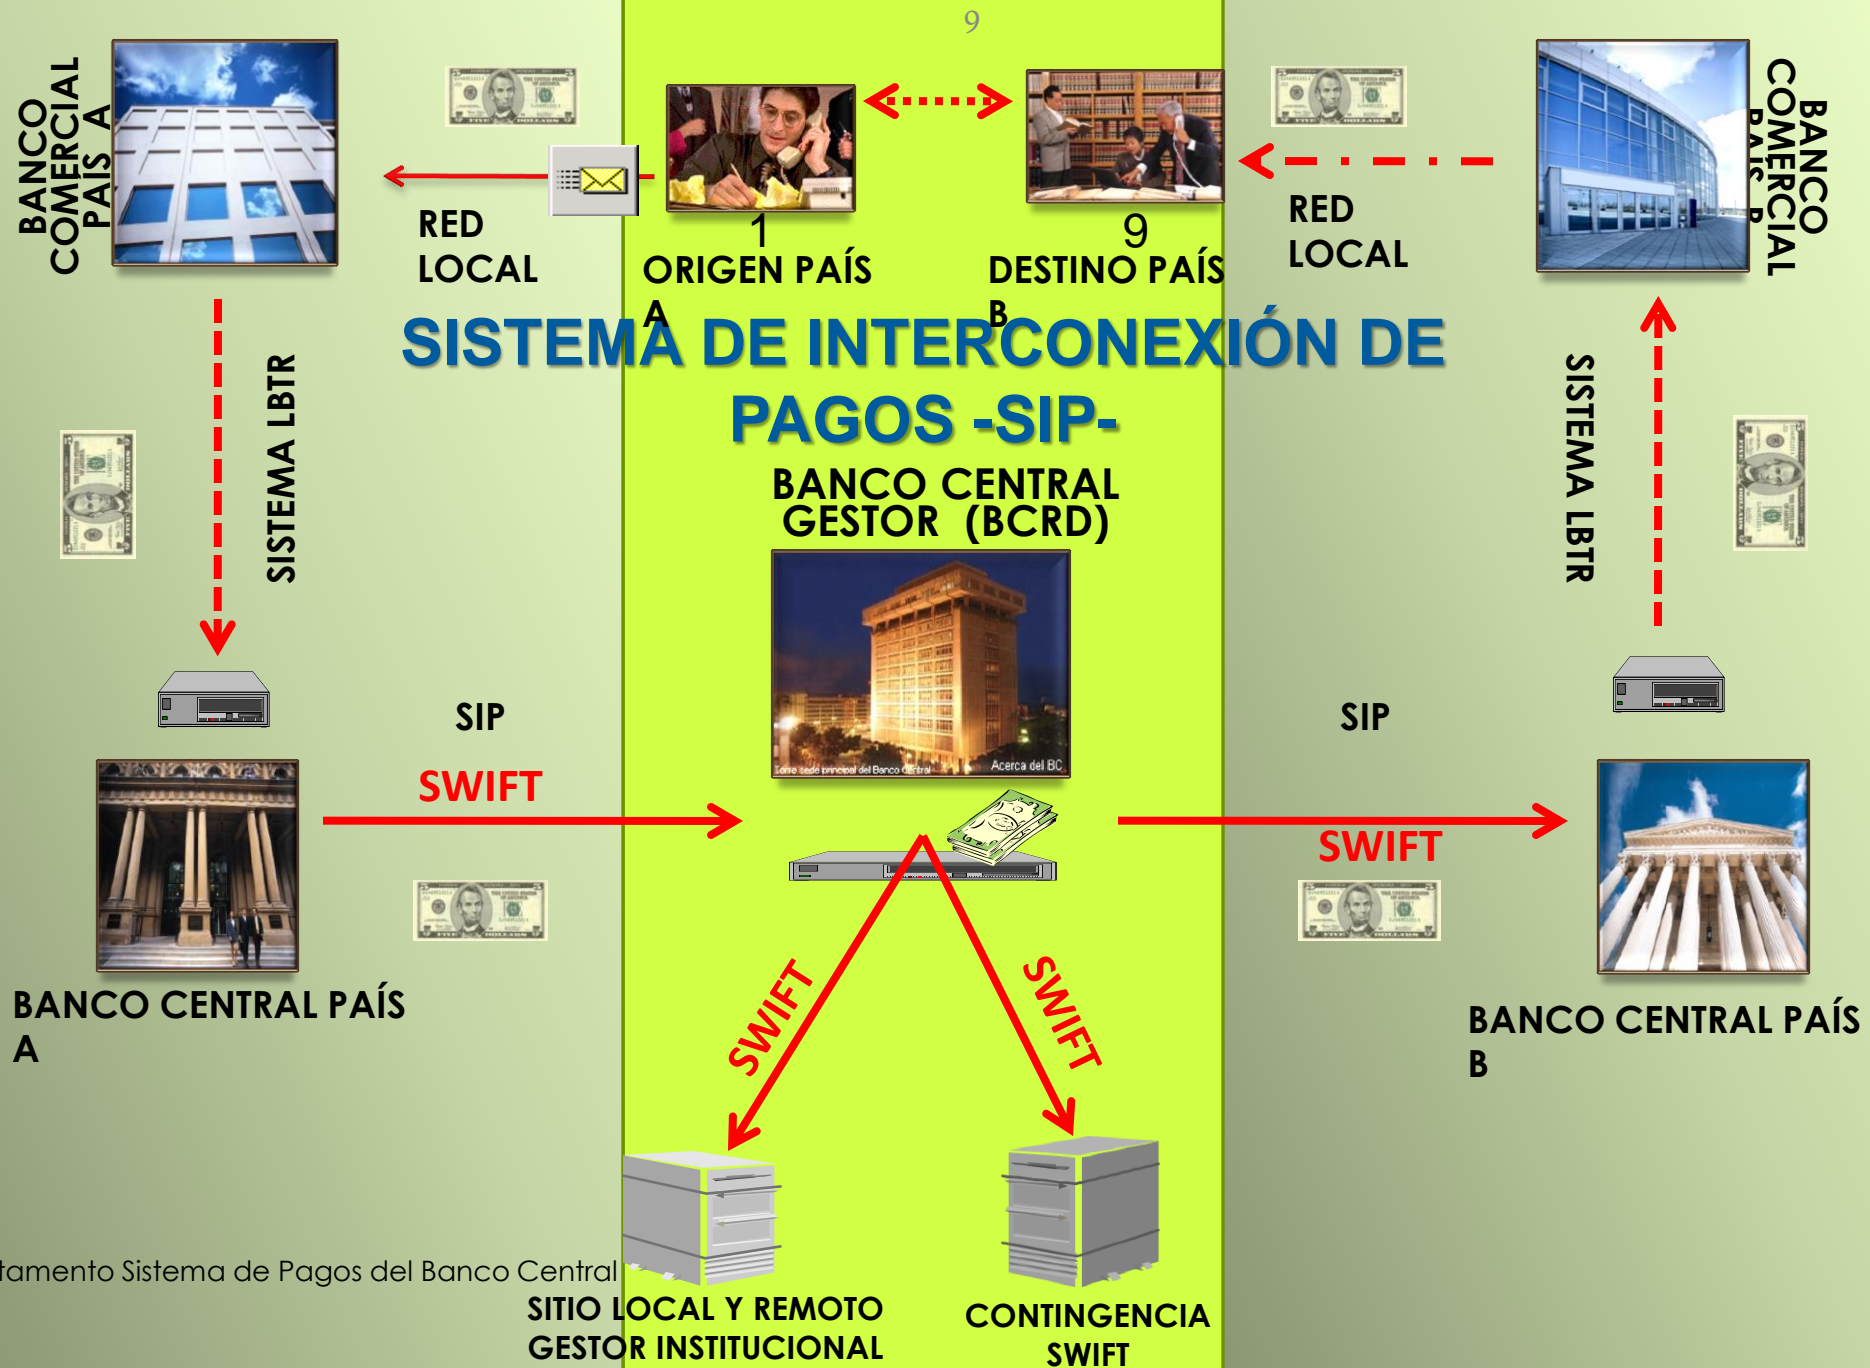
9

BANCO COMERCIAL PAIS A

RED LOCAL

1
ORIGEN PAÍS A

9
DESTINO PAÍS B

RED LOCAL

BANCO COMERCIAL PAIS B

SISTEMA DE INTERCONEXIÓN DE PAGOS -SIP-

SISTEMA LBTR

SISTEMA LBTR

BANCO CENTRAL GESTOR (BCRD)

Torre sede principal del Banco Central
Acerca del BC

SIP

SWIFT

SIP

SWIFT

BANCO CENTRAL PAÍS A

BANCO CENTRAL PAÍS B

SWIFT

SWIFT

tamento Sistema de Pagos del Banco Central

SITIO LOCAL Y REMOTO GESTOR INSTITUCIONAL

CONTINGENCIA SWIFT